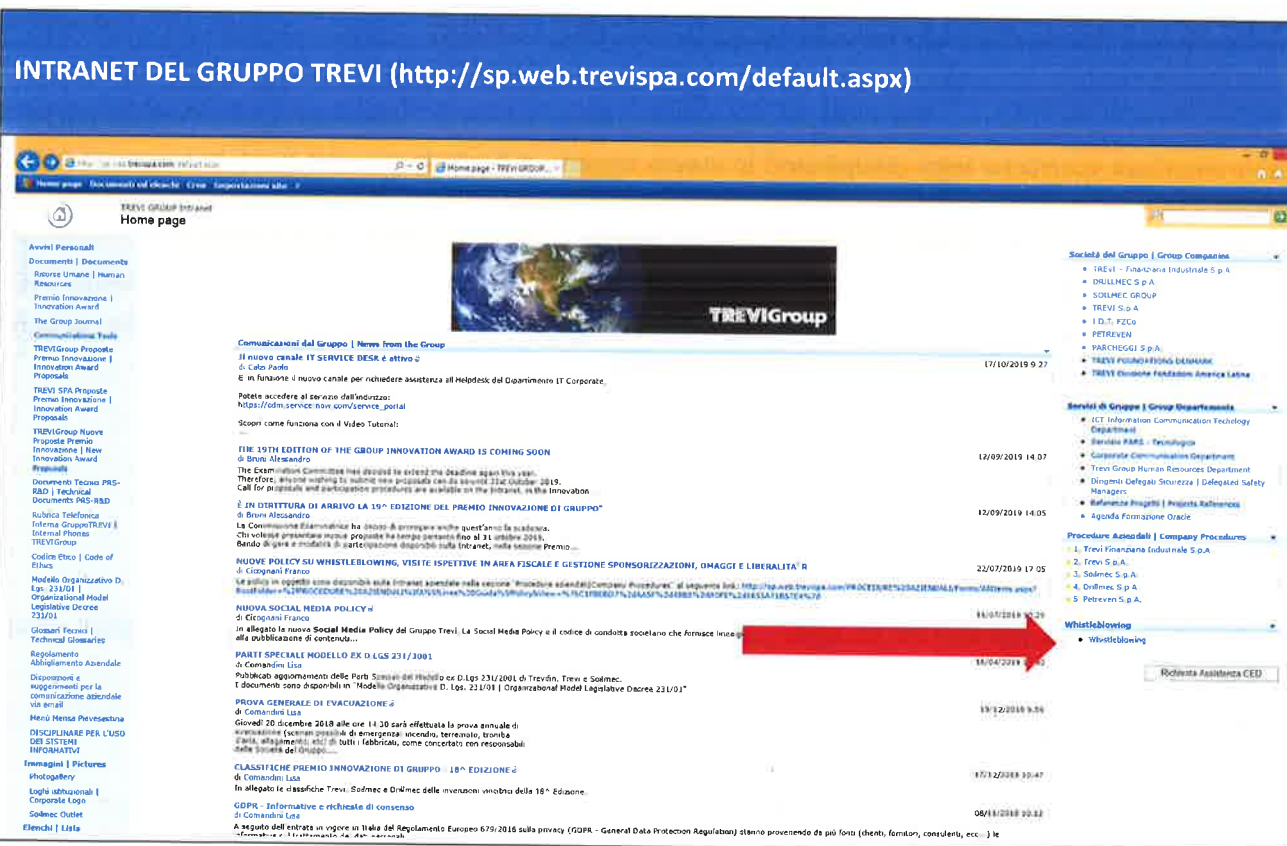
INTRANET DEL GRUPPO TREVI (http://sp.web.trevispa.com/default.aspx)

Home page - TREVI GROUP...

Home page  Documenti ed elenchi  Crea  Impostazioni sito

TREVI GROUP Intranet
Home page

Avvisi Personali
Documenti | Documents
Risorse Umane | Human Resources
Premio Innovazione | Innovation Award
The Group Journal
Communications Tools
TREVIGroup Proposte Premio Innovazione | Innovation Award Proposals
TREVI SPA Proposte Premio Innovazione | Innovation Award Proposals
TREVIGroup Nuove Proposte Premio Innovazione | New Innovation Award Proposals
Documenti Tecnici PRS-R&D | Technical Documents PRS-R&D
Rubrica Telefonica Interna GruppoTREVI | Internal Phones TREVIGroup
Codice Etico | Code of Ethics
Modello Organizzativo D. Lgs. 231/01 | Organizational Model Legislative Decree 231/01
Glossari Tecnici | Technical Glossaries
Regolamento Abbigliamento Aziendale
Disposizioni e suggerimenti per la comunicazione aziendale via email
Menù Mensa Pievesestina
DISCIPLINARE PER L'USO DEI SISTEMI INFORMATIVI
Immagini | Pictures
Photogallery
Loghi istituzionali | Corporate Logo
Soilmec Outlet
Elenchi | Lists

TREVIGroup

Comunicazioni dal Gruppo | News from the Group

Il nuovo canale IT SERVICE DESK è attivo
di Calo Paolo
17/10/2019 9.27
È in funzione il nuovo canale per richiedere assistenza all'Helpdesk del Dipartimento IT Corporate.
Potete accedere al servizio dall'indirizzo:
https://cdm.service-now.com/service_portal
Scopri come funziona con il Video Tutorial:

THE 19TH EDITION OF THE GROUP INNOVATION AWARD IS COMING SOON
di Bruni Alessandro
12/09/2019 14.07
The Examination Committee has decided to extend the deadline again this year.
Therefore, anyone wishing to submit new proposals can do so until 31st October 2019.
Call for proposals and participation procedures are available on the Intranet, in the Innovation

È IN DIRITTURA DI ARRIVO LA 19^ EDIZIONE DEL PREMIO INNOVAZIONE DI GRUPPO"
di Bruni Alessandro
12/09/2019 14.05
La Commissione Esaminatrice ha deciso di prorogare anche quest'anno la scadenza.
Chi volesse presentare nuove proposte ha tempo pertanto fino al 31 ottobre 2019.
Bando di gara e modalità di partecipazione disponibili sulla Intranet, nella sezione Premio...

NUOVE POLICY SU WHISTLEBLOWING, VISITE ISPETTIVE IN AREA FISCALE E GESTIONE SPONSORIZZAZIONI, OMAGGI E LIBERALITA' R
di Cicognani Franco
22/07/2019 17.05
Le policy in oggetto sono disponibili sulla Intranet aziendale nella sezione "Procedure aziendali|Company Procedures" al seguente link: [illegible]

NUOVA SOCIAL MEDIA POLICY
di Cicognani Franco
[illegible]
In allegato la nuova Social Media Policy del Gruppo Trevi. La Social Media Policy è il codice di condotta societario che fornisce linee gi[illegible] alla pubblicazione di contenuti...

PARTI SPECIALI MODELLO EX D.LGS 231/2001
di Comandini Lisa
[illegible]
Pubblicati aggiornamenti delle Parti Speciali del Modello ex D.Lgs 231/2001 di Trevifin, Trevi e Soilmec.
I documenti sono disponibili in "Modello Organizzativo D. Lgs. 231/01 | Organizational Model Legislative Decree 231/01"

PROVA GENERALE DI EVACUAZIONE
di Comandini Lisa
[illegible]
Giovedì 20 dicembre 2018 alle ore 14.30 sarà effettuata la prova annuale di evacuazione (scenari possibili di emergenza: incendio, terremoto, tromba d'aria, allagamento, ecc) di tutti i fabbricati, come concertato con responsabili delle Società del Gruppo...

CLASSIFICHE PREMIO INNOVAZIONE DI GRUPPO - 18^ EDIZIONE
di Comandini Lisa
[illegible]
In allegato le classifiche Trevi, Soilmec e Drillmec delle invenzioni vincitrici della 18^ Edizione.

GDPR - Informative e richieste di consenso
di Comandini Lisa
08/11/2018 10.12
A seguito dell'entrata in vigore in Italia del Regolamento Europeo 679/2016 sulla privacy (GDPR - General Data Protection Regulation) stanno provenendo da più fonti (clienti, fornitori, consulenti, ecc...) le informative e il trattamento dei dati personali

Società del Gruppo | Group Companies
TREVI - Finanziaria Industriale S.p.A.
DRILLMEC S.p.A.
SOILMEC GROUP
TREVI S.p.A.
I.D.T. FZCo
PETREVEN
PARCHEGGI S.p.A.
TREVI FOUNDATIONS DENMARK
TREVI Divisione Fundaciones America Latina

Servizi di Gruppo | Group Departments
ICT Information Communication Technology Department
Servizio PARS - Tecnologie
Corporate Communication Department
Trevi Group Human Resources Department
Dirigenti Delegati Sicurezza | Delegated Safety Managers
Referenze Progetti | Projects References
Agenda Formazione Oracle

Procedure Aziendali | Company Procedures
1. Trevi Finanziaria Industriale S.p.A
2. Trevi S.p.A.
3. Soilmec S.p.A.
4. Drillmec S.p.A.
5. Petreven S.p.A.

Whistleblowing
Whistleblowing

Richiesta Assistenza CED